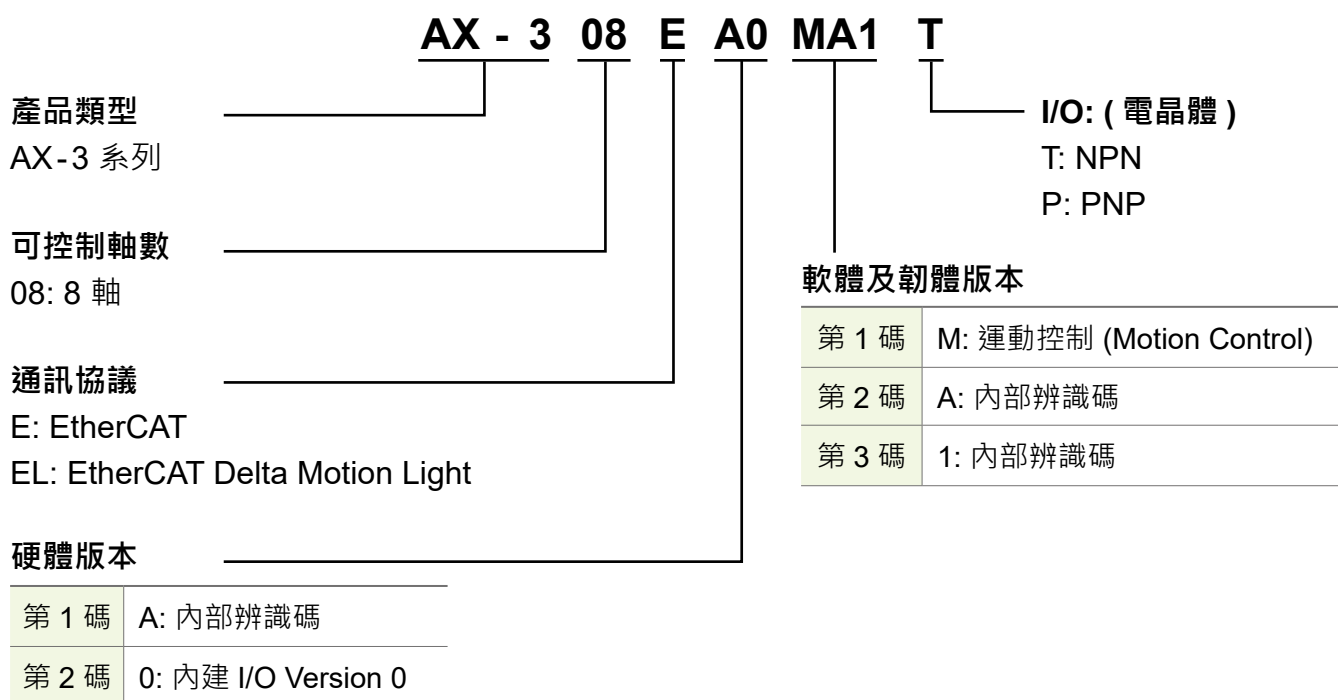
AX - 3 08 E A0 MA1 T

產品類型
AX-3 系列

可控制軸數
08: 8 軸

通訊協議
E: EtherCAT
EL: EtherCAT Delta Motion Light

硬體版本

| 第 1 碼 | A: 內部辨識碼 |
|---|---|
| 第 2 碼 | 0: 內建 I/O Version 0 |

I/O: ( 電晶體 )
T: NPN
P: PNP

軟體及韌體版本

| 第 1 碼 | M: 運動控制 (Motion Control) |
|---|---|
| 第 2 碼 | A: 內部辨識碼 |
| 第 3 碼 | 1: 內部辨識碼 |